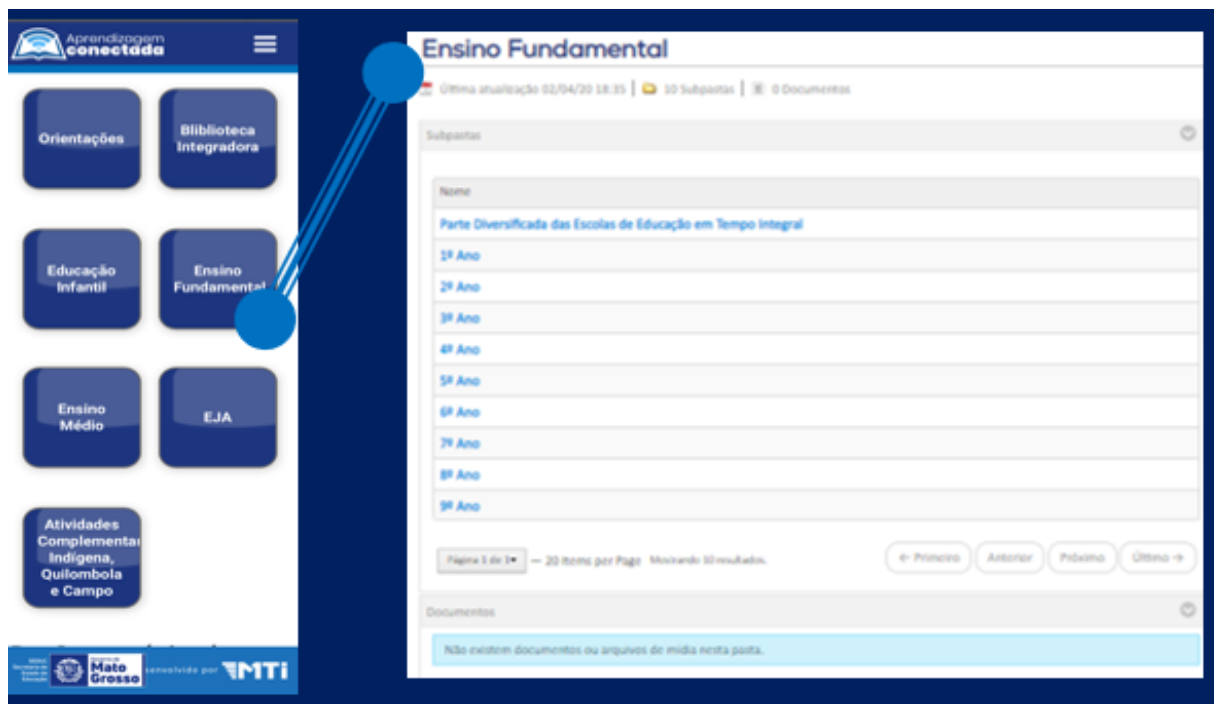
Aprendizagem conectada

Orientações

Bliblioteca Integradora

Educação Infantil

Ensino Fundamental

Ensino Médio

EJA

Atividades Complementar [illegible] Indígena, Quilombola e Campo

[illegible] Mato Grosso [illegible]envolvido por MTI

Ensino Fundamental

Última atualização 02/04/20 18:35 | 10 Subpastas | 0 Documentos

Subpastas

| Nome |
|---|
| Parte Diversificada das Escolas de Educação em Tempo Integral |
| 1º Ano |
| 2º Ano |
| 3º Ano |
| 4º Ano |
| 5º Ano |
| 6º Ano |
| 7º Ano |
| 8º Ano |
| 9º Ano |

Página 1 de 1 — 20 items per Page Mostrando 10 resultados.

← Primeiro Anterior Próximo Último →

Documentos

Não existem documentos ou arquivos de mídia nesta pasta.